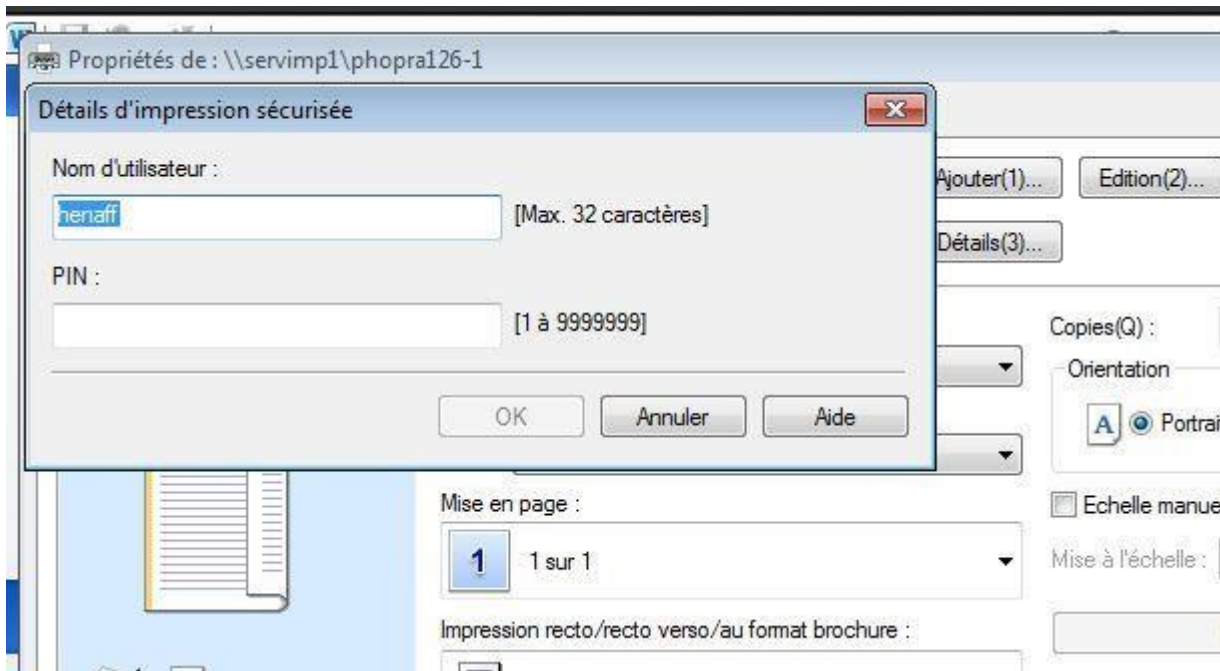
Propriétés de : \\servimp1\phopra126-1

Détails d'impression sécurisée

Nom d'utilisateur :

henaff

[Max. 32 caractères]

PIN :

[1 à 9999999]

OK

Annuler

Aide

Ajouter(1)...

Edition(2)...

Détails(3)...

Copies(Q) :

Orientation

A

Portrai

Echelle manue

Mise en page :

1

1 sur 1

Mise à l'échelle :

Impression recto/recto verso/au format brochure :